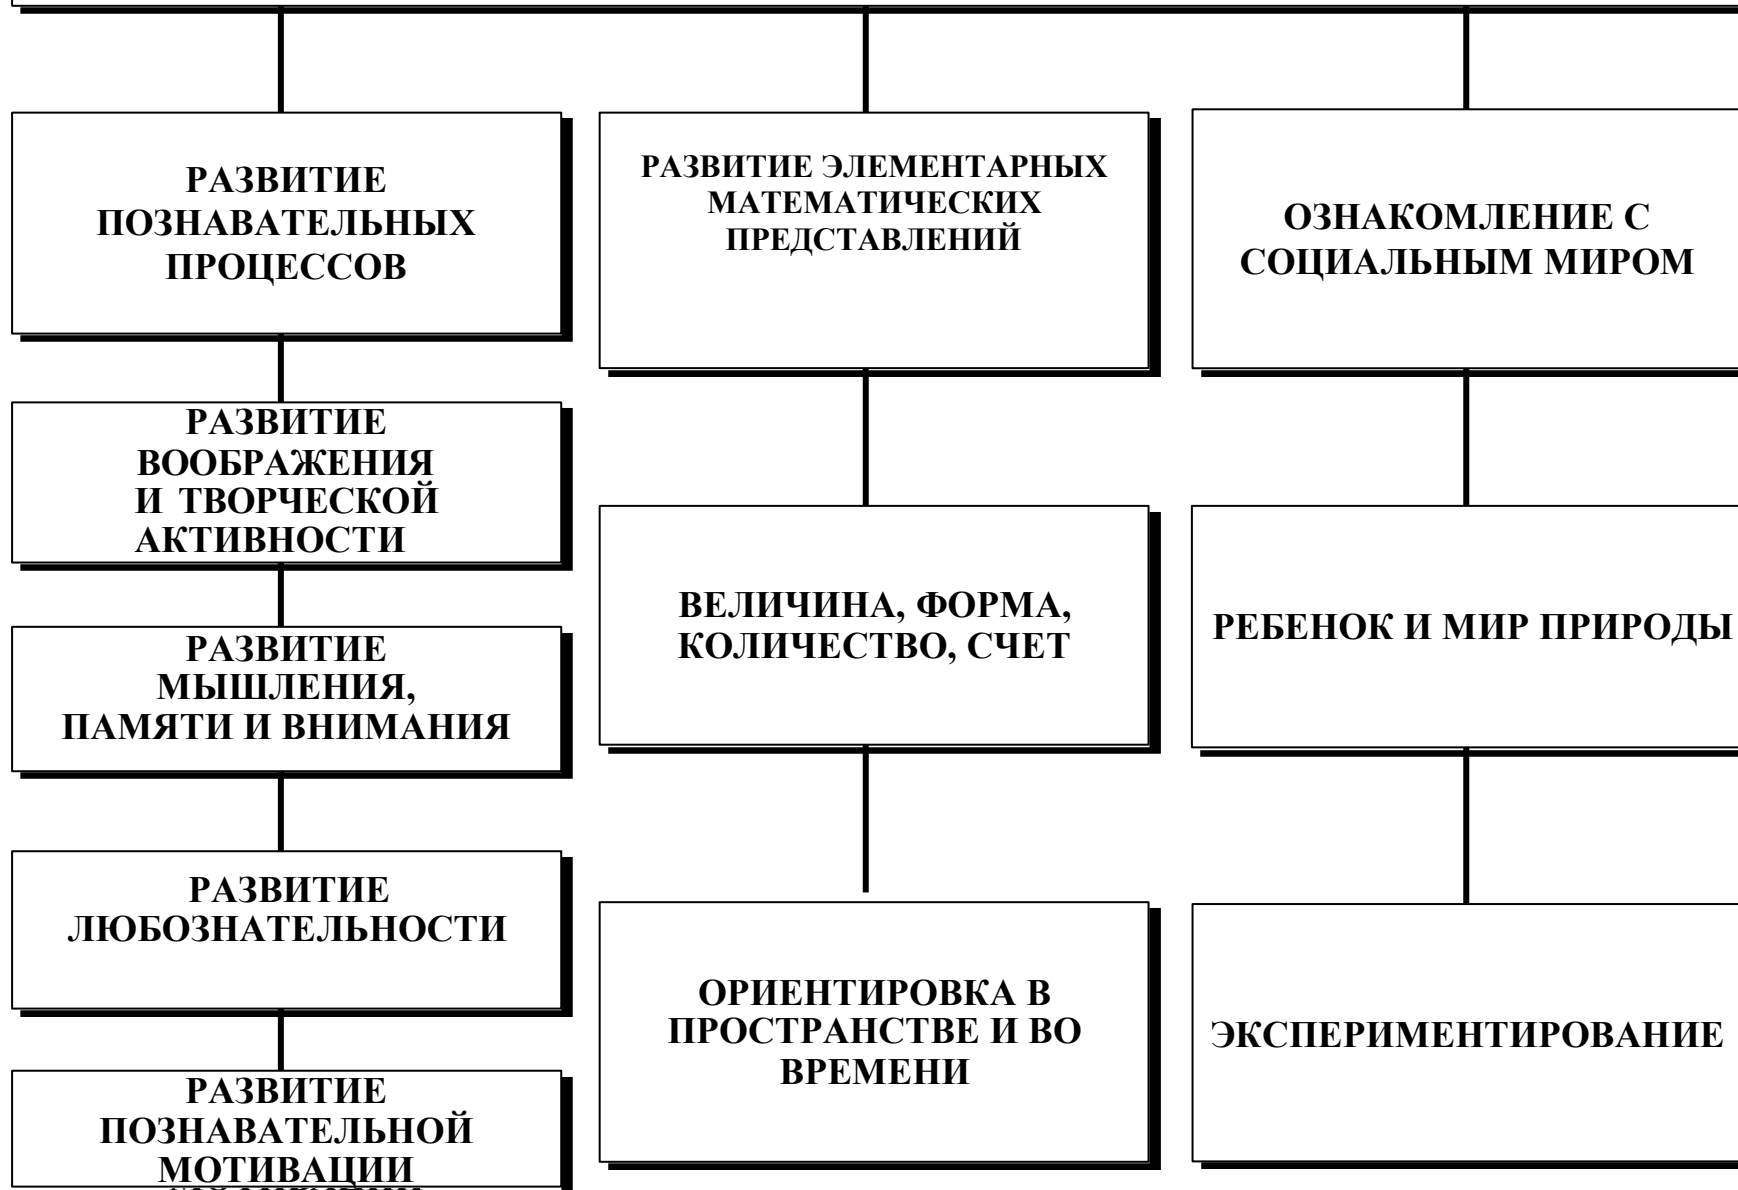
РАЗВИТИЕ ПОЗНАВАТЕЛЬНЫХ ПРОЦЕССОВ

РАЗВИТИЕ ВООБРАЖЕНИЯ И ТВОРЧЕСКОЙ АКТИВНОСТИ

РАЗВИТИЕ МЫШЛЕНИЯ, ПАМЯТИ И ВНИМАНИЯ

РАЗВИТИЕ ЛЮБОЗНАТЕЛЬНОСТИ

РАЗВИТИЕ ПОЗНАВАТЕЛЬНОЙ МОТИВАЦИИ

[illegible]

РАЗВИТИЕ ЭЛЕМЕНТАРНЫХ МАТЕМАТИЧЕСКИХ ПРЕДСТАВЛЕНИЙ

ВЕЛИЧИНА, ФОРМА, КОЛИЧЕСТВО, СЧЕТ

ОРИЕНТИРОВКА В ПРОСТРАНСТВЕ И ВО ВРЕМЕНИ

ОЗНАКОМЛЕНИЕ С СОЦИАЛЬНЫМ МИРОМ

РЕБЕНОК И МИР ПРИРОДЫ

ЭКСПЕРИМЕНТИРОВАНИЕ